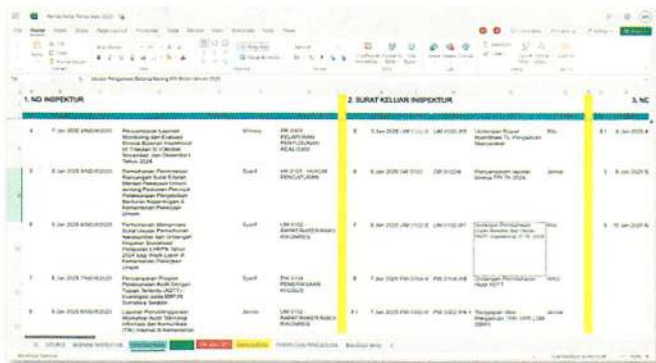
1. NO INSPEKTUR

2. SURAT KELUAR INSPEKTUR

3. NC

| | | | | | | | | | | | |
|---|---|---|---|---|---|---|---|---|---|---|---|
| 4 | 7 Jan 2025 | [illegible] | Penyampaian Laporan Monitoring dan Evaluasi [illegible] | Wimay | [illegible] | 6 | 5 Jan 2025 | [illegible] | Undangan Rapat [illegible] | Rita | 8 Jan 2025 |
| 5 | 8 Jan 2025 | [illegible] | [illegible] | Syarif | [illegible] | 6 | 6 Jan 2025 | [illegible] | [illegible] | Jamal | 8 Jan 2025 |
| 6 | 8 Jan 2025 | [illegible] | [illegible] | Syarif | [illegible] | 7 | 6 Jan 2025 | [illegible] | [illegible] | Rita | 10 Jan 2025 |
| 7 | 8 Jan 2025 | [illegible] | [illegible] | Syarif | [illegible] | 8 | 7 Jan 2025 | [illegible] | Undangan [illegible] | Rita | |
| 8 | 8 Jan 2025 | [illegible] | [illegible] | Jamal | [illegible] | 8.1 | 7 Jan 2025 | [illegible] | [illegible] | Jamal | |